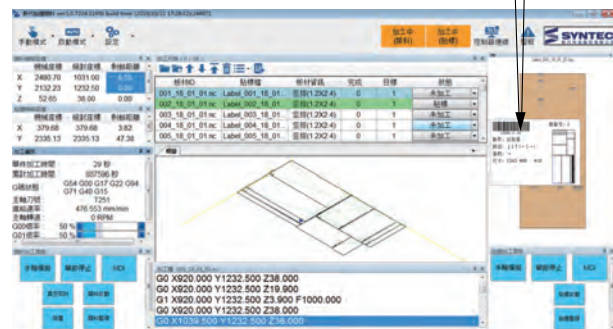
手動模式 自動模式 設定

加工中(暫停) 加工中(暫停) SYNTEC

| | 機械座標 | 絕對座標 | 剩餘距離 |
|---|---|---|---|
| X | 2480.70 | 1031.00 | |
| Y | 2132.23 | 1232.50 | |
| Z | 52.65 | 38.00 | 0.00 |

| | 機械座標 | 絕對座標 | 剩餘距離 |
|---|---|---|---|
| X | 379.68 | 379.68 | 3.82 |
| Y | 2335.13 | 2335.13 | 47.38 |

單件加工時間 29 秒
累計加工時間 837596 秒
G碼狀態 G54 G00 G17 G22 G94 G71 G40 G15
主軸刀號 T251
進給速率 476.553 mm/min
主軸轉速 0 RPM
G00倍率 50 %
G01倍率 50 %

| 檔名ID | 貼標檔 | 板材尺寸 | 完成 | 目標 | 狀態 |
|---|---|---|---|---|---|
| 001_18_01_01.nc | Label_001_18_01 | 亞特(1.2X2.4) | 0 | 1 | 未加工 |
| 002_18_01_01.nc | Label_002_18_01 | 亞特(1.2X2.4) | 0 | 1 | 貼標 |
| 003_18_01_01.nc | Label_003_18_01 | 亞特(1.2X2.4) | 0 | 1 | 未加工 |
| 004_18_01_01.nc | Label_004_18_01 | 亞特(1.2X2.4) | 0 | 1 | 未加工 |
| 005_18_01_01.nc | Label_005_18_01 | 亞特(1.2X2.4) | 0 | 1 | 未加工 |

手動模式 暫停停止 MDI

G0 X920.000 Y1232.500 Z38.000
G0 X920.000 Y1232.500 Z19.900
G1 X920.000 Y1232.500 Z3.900 F1000.000
G0 X920.000 Y1232.500 Z38.000
G0 X1039.500 Y1232.500 Z38.000

手動模式 暫停停止 MDI